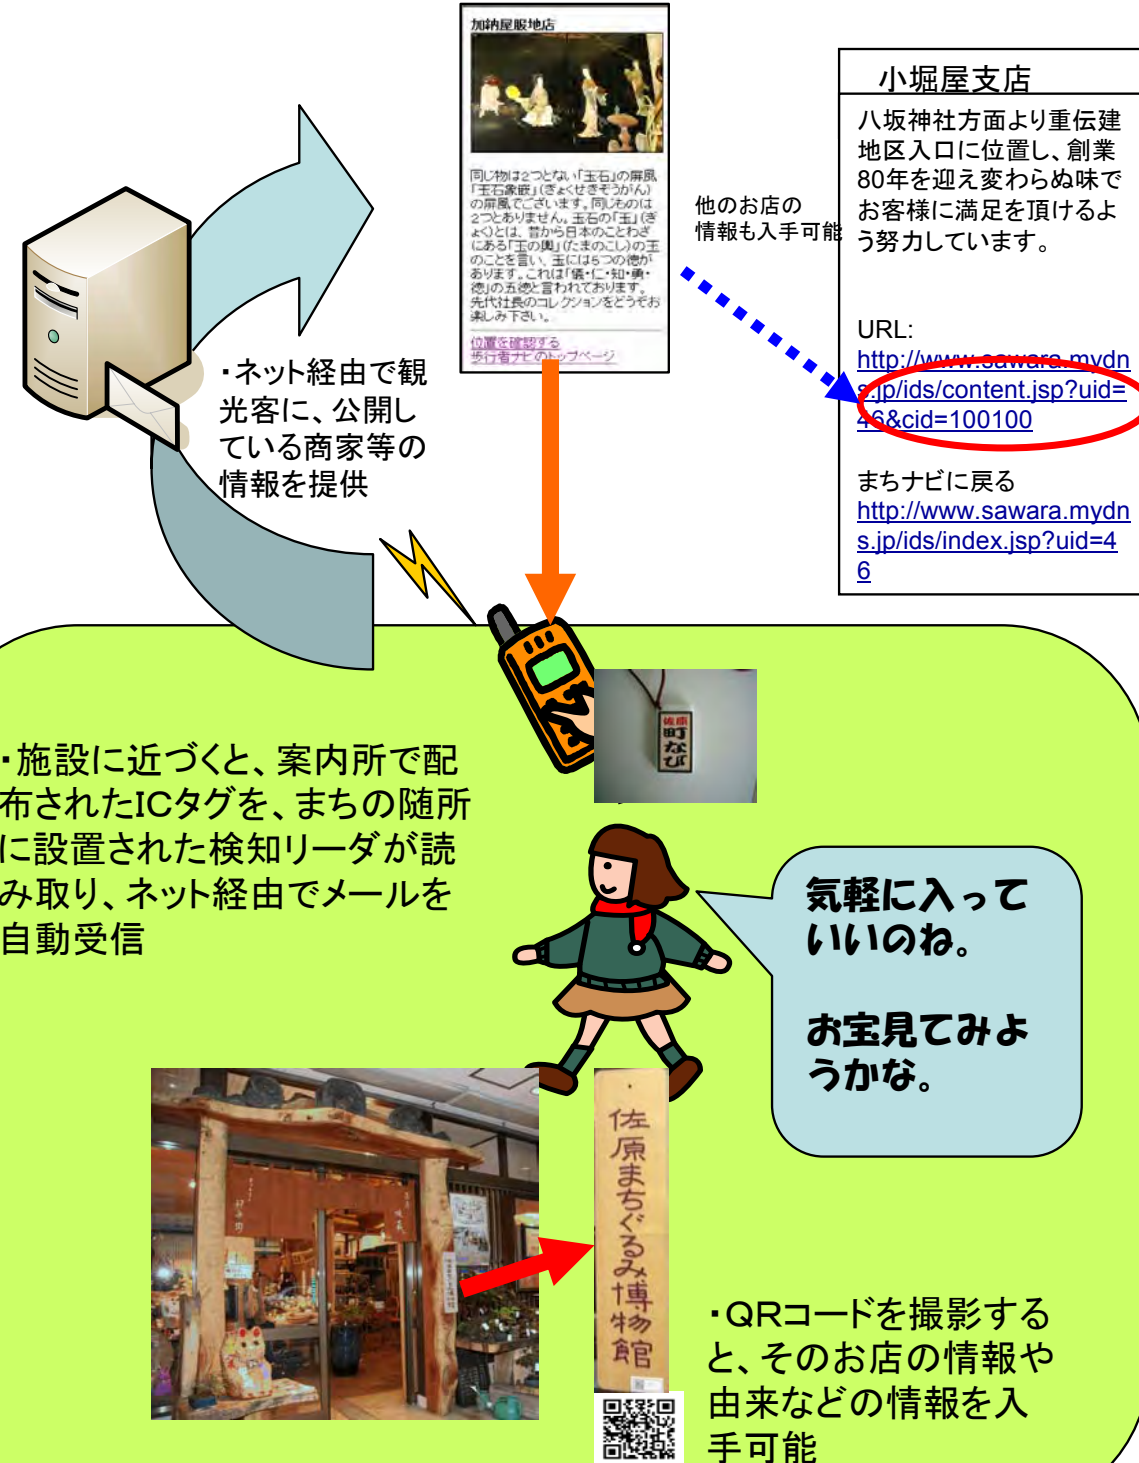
加納屋販地店

同じ物は2つとない「玉石」の屏風「玉石象嵌」(ぎょくせきぞうがん)の屏風でございます。同じものは2つとありません。玉石の「玉」(ぎょく)とは、昔から日本のことわざにある「玉の輿」(たまのこし)の玉のことを言い、玉には5つの徳があります。これは「儀・仁・知・勇・徳」の五徳と言われております。先代社長のコレクションをどうぞお楽しみ下さい。

位置を確認する
歩行者ナビのトップページ

他のお店の情報も入手可能

小堀屋支店

八坂神社方面より重伝建地区入口に位置し、創業80年を迎え変わらぬ味でお客様に満足を頂けるよう努力しています。

URL:
http://www.sawara.mydns.jp/ids/content.jsp?uid=46&cid=100100

まちナビに戻る
http://www.sawara.mydns.jp/ids/index.jsp?uid=46

・ネット経由で観光客に、公開している商家等の情報を提供

佐原 町なび

・施設に近づくと、案内所で配布されたICタグを、まちの随所に設置された検知リーダが読み取り、ネット経由でメールを自動受信

気軽に入っていいのね。

お宝見てみようかな。

佐原まちぐるみ博物館

・QRコードを撮影すると、そのお店の情報や由来などの情報を入手可能